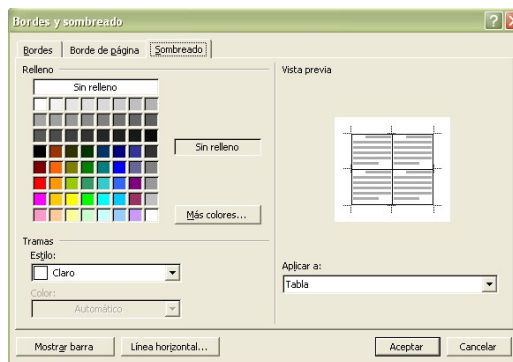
Bordes y sombreado

Bordes | Borde de página | Sombreado

Relleno

Sin relleno

Sin relleno

Más colores...

Tramas

Estilo:

Claro

Color:

Automático

Vista previa

Aplicar a:

Tabla

Mostrar barra

Línea horizontal...

Aceptar

Cancelar